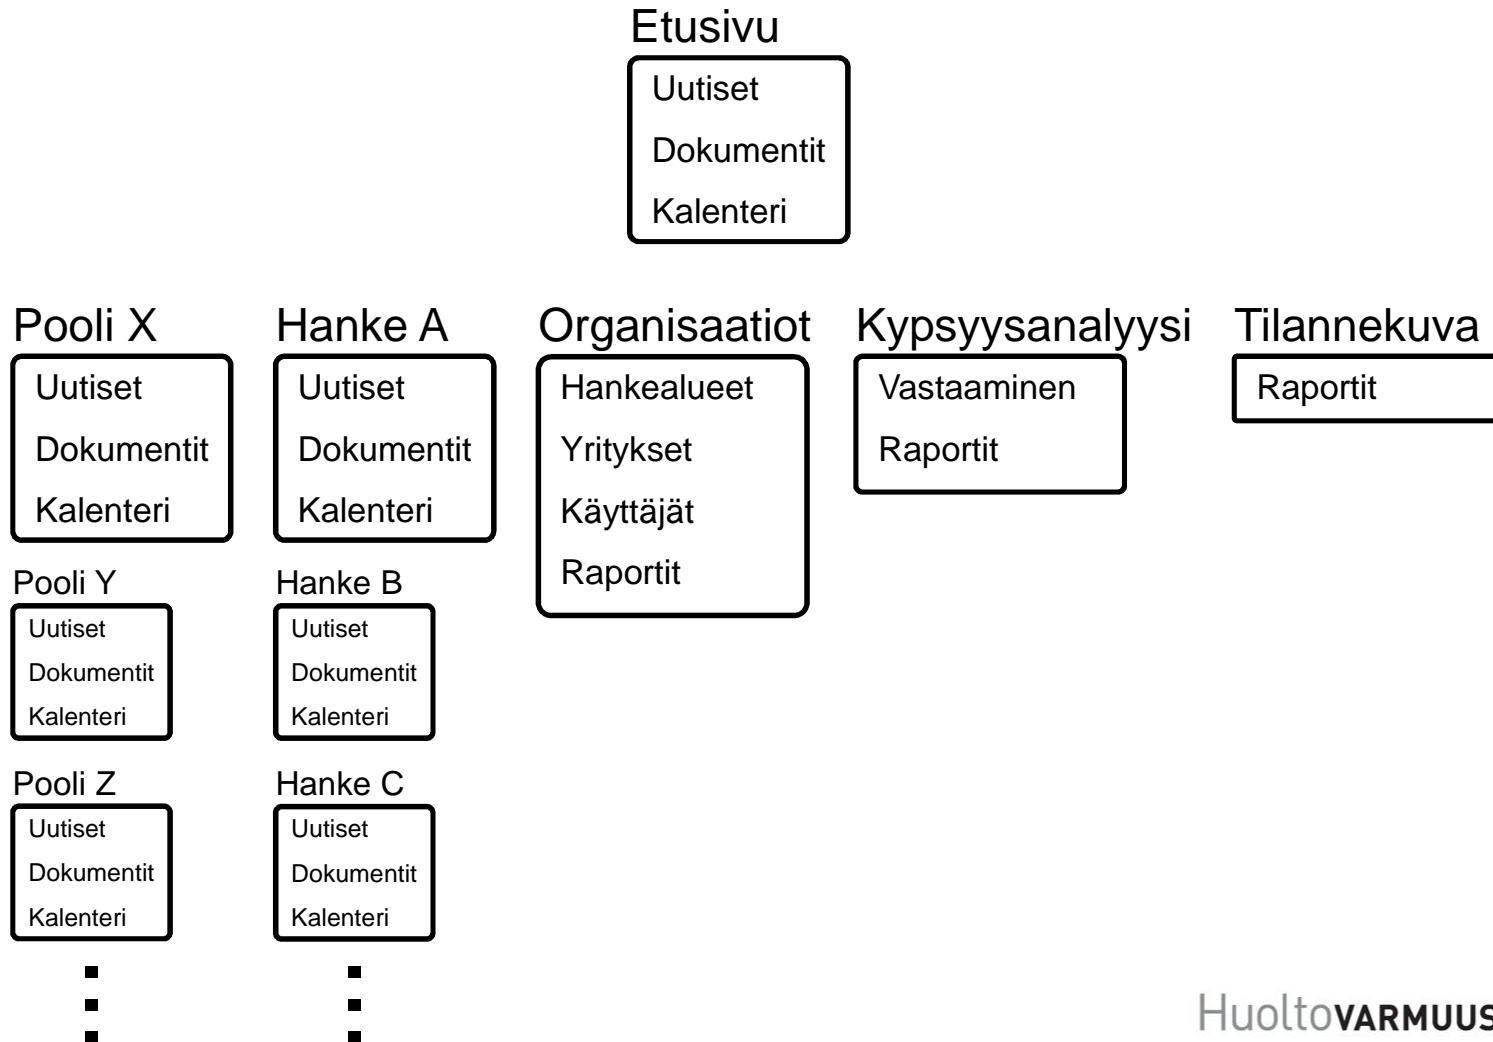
Etusivu
Uutiset
Dokumentit
Kalenteri

Pooli X
Uutiset
Dokumentit
Kalenteri

Pooli Y
Uutiset
Dokumentit
Kalenteri

Pooli Z
Uutiset
Dokumentit
Kalenteri

Hanke A
Uutiset
Dokumentit
Kalenteri

Hanke B
Uutiset
Dokumentit
Kalenteri

Hanke C
Uutiset
Dokumentit
Kalenteri

Organisaatiot
Hankealueet
Yritykset
Käyttäjät
Raportit

Kypsyysanalyysi
Vastaaminen
Raportit

Tilannekuva
Raportit

HuoltoVARMUUS